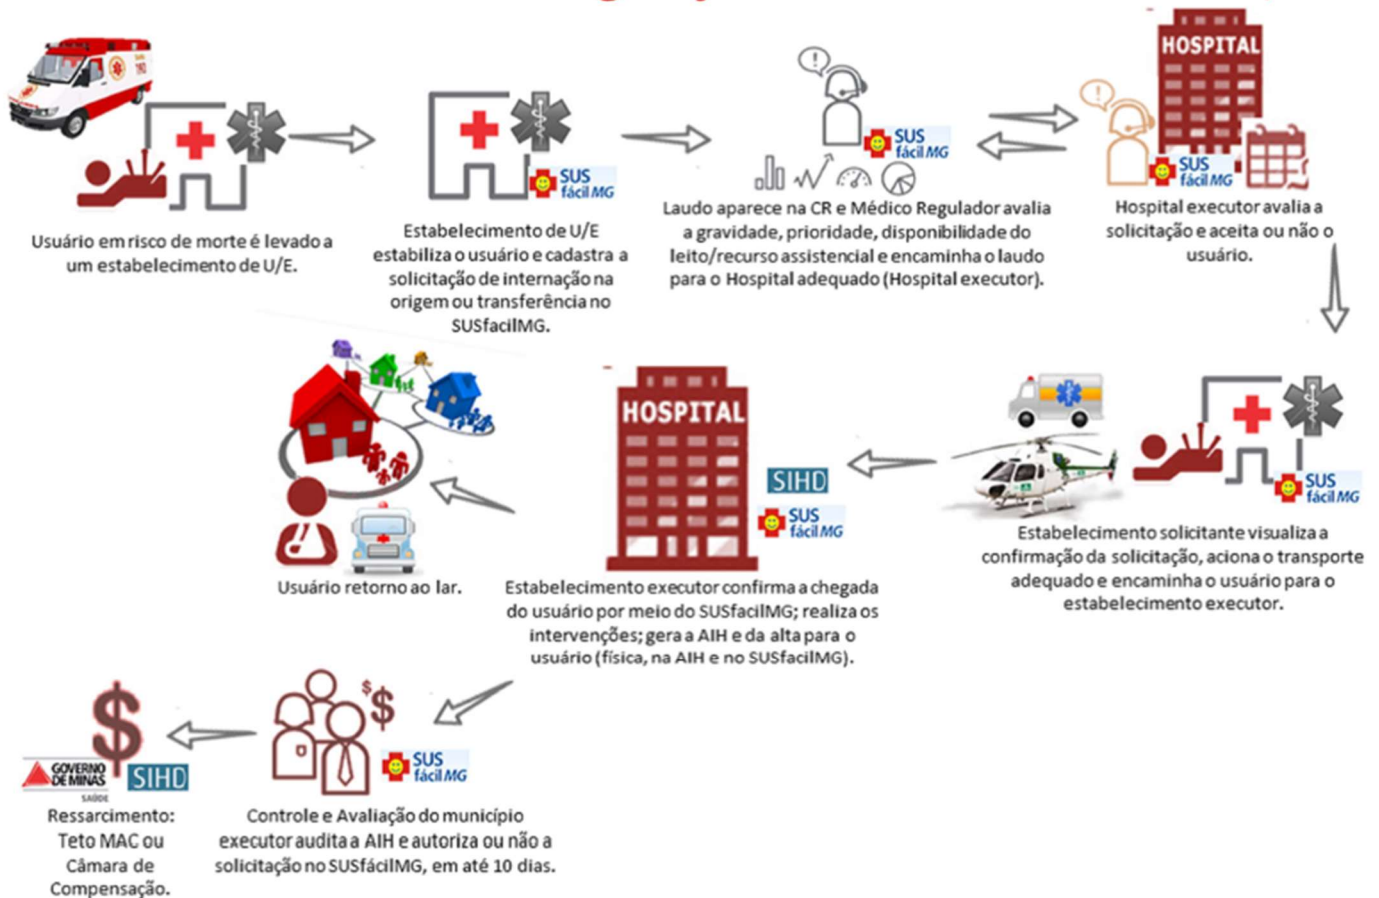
Usuário em risco de morte é levado a um estabelecimento de U/E.

SUS fácil MG

Estabelecimento de U/E estabiliza o usuário e cadastra a solicitação de internação na origem ou transferência no SUSfacilMG.

SUS fácil MG

Laudo aparece na CR e Médico Regulador avalia a gravidade, prioridade, disponibilidade do leito/recurso assistencial e encaminha o laudo para o Hospital adequado (Hospital executor).

HOSPITAL

SUS fácil MG

Hospital executor avalia a solicitação e aceita ou não o usuário.

SUS fácil MG

Estabelecimento solicitante visualiza a confirmação da solicitação, aciona o transporte adequado e encaminha o usuário para o estabelecimento executor.

HOSPITAL

SIHD

SUS fácil MG

Estabelecimento executor confirma a chegada do usuário por meio do SUSfacilMG; realiza os intervenções; gera a AIH e da alta para o usuário (física, na AIH e no SUSfacilMG).

Usuário retorno ao lar.

SUS fácil MG

Controle e Avaliação do município executor audita a AIH e autoriza ou não a solicitação no SUSfácilMG, em até 10 dias.

GOVERNO DE MINAS SAÚDE

SIHD

Ressarcimento: Teto MAC ou Câmara de Compensação.